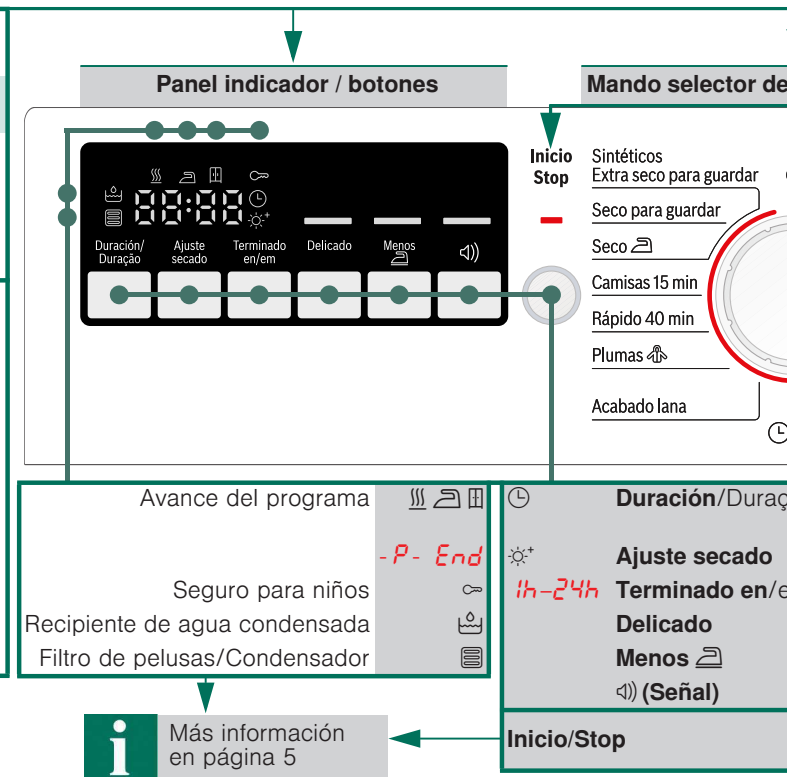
Panel indicador / botones

Mando selector de

88:88

Duración/ Duração

Ajuste secado

Terminado en/em

Delicado

Menos

Inicio Stop

Sintéticos

Extra seco para guardar

Seco para guardar

Seco

Camisas 15 min

Rápido 40 min

Plumas

Acabado lana

Avance del programa

-P- End

Seguro para niños

Recipiente de agua condensada

Filtro de pelusas/Condensador

Duración/Duraç

Ajuste secado

1h–24h Terminado en/e

Delicado

Menos

(Señal)

Inicio/Stop

i

Más información en página 5